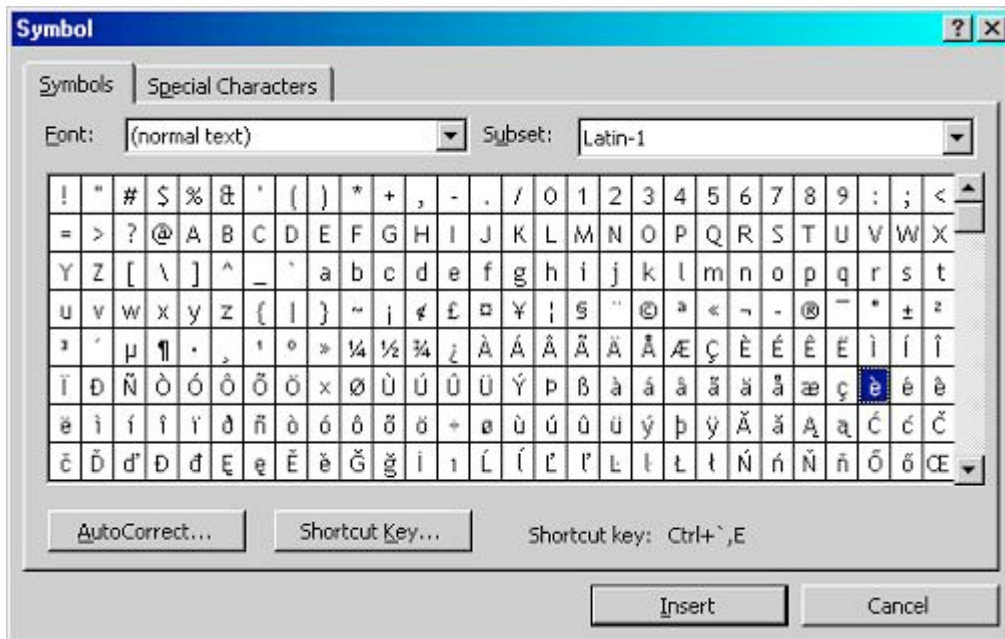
Symbol

?

Symbols

Special Characters

Font: (normal text)

Subset: Latin-1

| ! | " | # | $ | % | & | ' | ( | ) | * | + | , | - | . | / | 0 | 1 | 2 | 3 | 4 | 5 | 6 | 7 | 8 | 9 | : | ; | < |
|---|---|---|---|---|---|---|---|---|---|---|---|---|---|---|---|---|---|---|---|---|---|---|---|---|---|---|---|
| = | > | ? | @ | A | B | C | D | E | F | G | H | I | J | K | L | M | N | O | P | Q | R | S | T | U | V | W | X |
| Y | Z | [ | \ | ] | ^ | _ | ` | a | b | c | d | e | f | g | h | i | j | k | l | m | n | o | p | q | r | s | t |
| u | v | w | x | y | z | { | \| | } | ~ | ¡ | ¢ | £ | ¤ | ¥ | ¦ | § | ¨ | © | ª | « | ¬ | - | ® | ¯ | ° | ± | ² |
| ³ | ´ | µ | ¶ | · | ¸ | ¹ | º | » | ¼ | ½ | ¾ | ¿ | À | Á | Â | Ã | Ä | Å | Æ | Ç | È | É | Ê | Ë | Ì | Í | Î |
| Ï | Ð | Ñ | Ò | Ó | Ô | Õ | Ö | × | Ø | Ù | Ú | Û | Ü | Ý | Þ | ß | à | á | â | ã | ä | å | æ | ç | è | é | ê |
| ë | ì | í | î | ï | ð | ñ | ò | ó | ô | õ | ö | ÷ | ø | ù | ú | û | ü | ý | þ | ÿ | Ă | ă | Ą | ą | Ć | ć | Č |
| č | Ď | ď | Đ | đ | Ę | ę | Ě | ě | Ğ | ğ | İ | ı | Ĺ | ĺ | Ľ | ľ | Ŀ | ŀ | Ł | ł | Ń | ń | Ň | ň | Ő | ő | Œ |

AutoCorrect...

Shortcut Key...

Shortcut key: Ctrl+`,E

Insert

Cancel